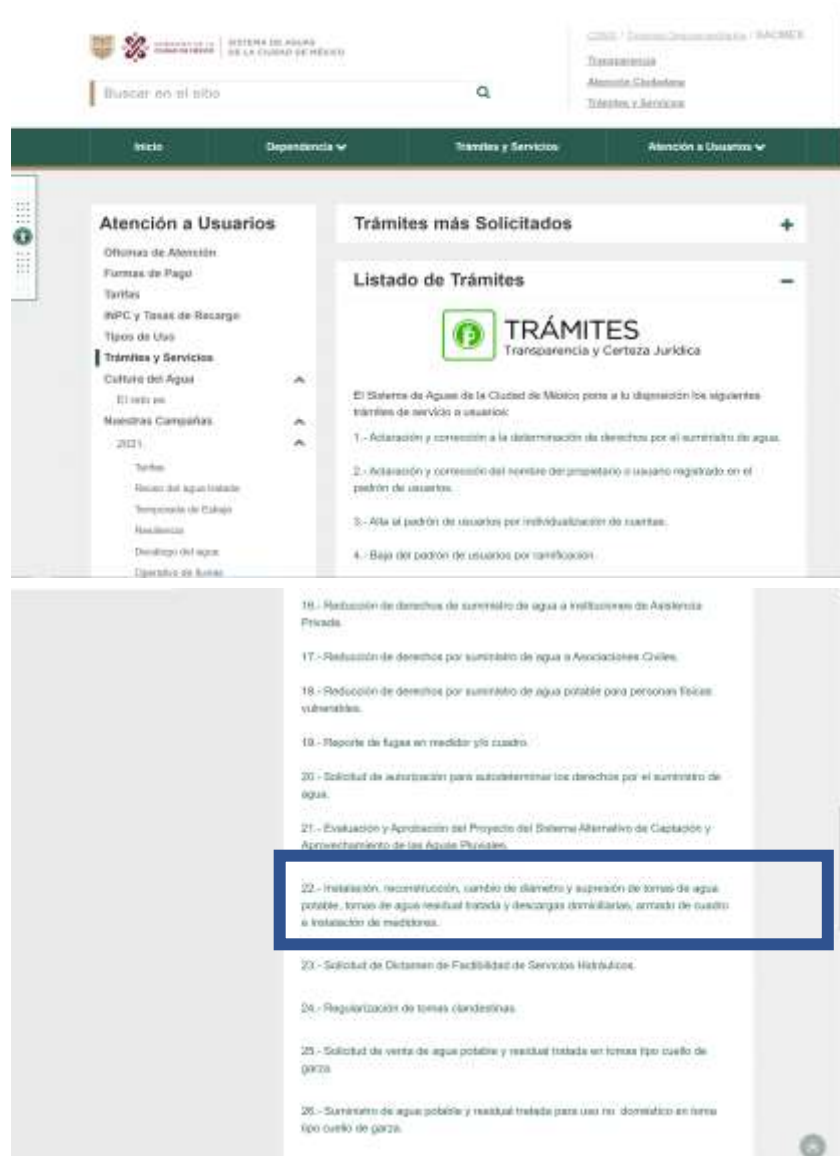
GOBIERNO DE LA CIUDAD DE MÉXICO | SISTEMA DE AGUAS DE LA CIUDAD DE MÉXICO

CDMX / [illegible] / SACMEX
Transparencia
Atención Ciudadana
Trámites y Servicios

Buscar en el sitio

Inicio | Dependencia | Trámites y Servicios | Atención a Usuarios

Atención a Usuarios
Oficinas de Atención
Formas de Pago
Tarifas
INPC y Tasas de Recargo
Tipos de Uso
Trámites y Servicios
Cultura del Agua
El reto es
Nuestras Campañas
2021
Tarifas
Reuso del agua tratada
Temporada de Estiaje
Resiliencia
Decálogo del agua
Operativo de lluvias

Trámites más Solicitados

Listado de Trámites

TRÁMITES
Transparencia y Certeza Jurídica

El Sistema de Aguas de la Ciudad de México pone a tu disposición los siguientes trámites de servicio a usuarios:

1.- Aclaración y corrección a la determinación de derechos por el suministro de agua.

2.- Aclaración y corrección del nombre del propietario o usuario registrado en el padrón de usuarios.

3.- Alta al padrón de usuarios por individualización de cuentas.

4.- Baja del padrón de usuarios por ramificación.

16.- Reducción de derechos de suministro de agua a instituciones de Asistencia Privada.

17.- Reducción de derechos por suministro de agua a Asociaciones Civiles.

18.- Reducción de derechos por suministro de agua potable para personas físicas vulnerables.

19.- Reporte de fugas en medidor y/o cuadro.

20.- Solicitud de autorización para autodeterminar los derechos por el suministro de agua.

21.- Evaluación y Aprobación del Proyecto del Sistema Alternativo de Captación y Aprovechamiento de las Aguas Pluviales.

22.- Instalación, reconstrucción, cambio de diámetro y supresión de tomas de agua potable, tomas de agua residual tratada y descargas domiciliarias, armado de cuadro e instalación de medidores.

23.- Solicitud de Dictamen de Factibilidad de Servicios Hidráulicos.

24.- Regularización de tomas clandestinas.

25.- Solicitud de venta de agua potable y residual tratada en tomas tipo cuello de garza.

26.- Suministro de agua potable y residual tratada para uso no doméstico en toma tipo cuello de garza.